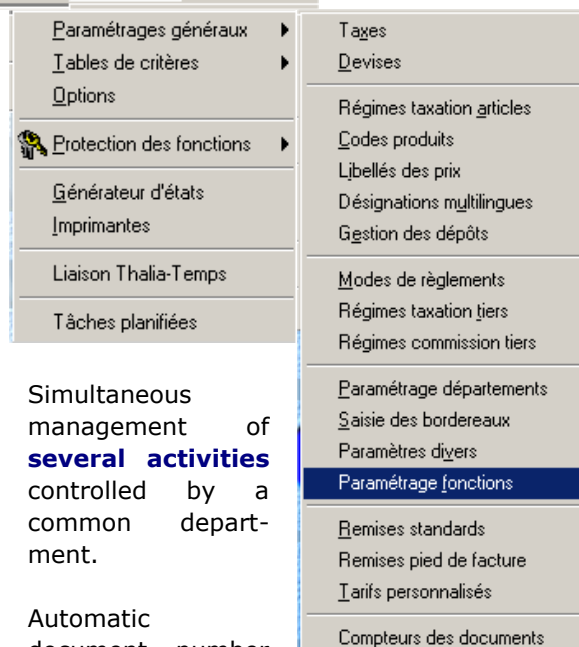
Paramétrages généraux
Tables de critères
Options
Protection des fonctions
Générateur d'états
Imprimantes
Liaison Thalia-Temps
Tâches planifiées

Taxes
Devises
Régimes taxation articles
Codes produits
Libellés des prix
Désignations multilingues
Gestion des dépôts
Modes de règlements
Régimes taxation tiers
Régimes commission tiers
Paramétrage départements
Saisie des bordereaux
Paramètres divers
Paramétrage fonctions
Remises standards
Remises pied de facture
Tarifs personnalisés
Compteurs des documents

Simultaneous management of **several activities** controlled by a common department.

Automatic document number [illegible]